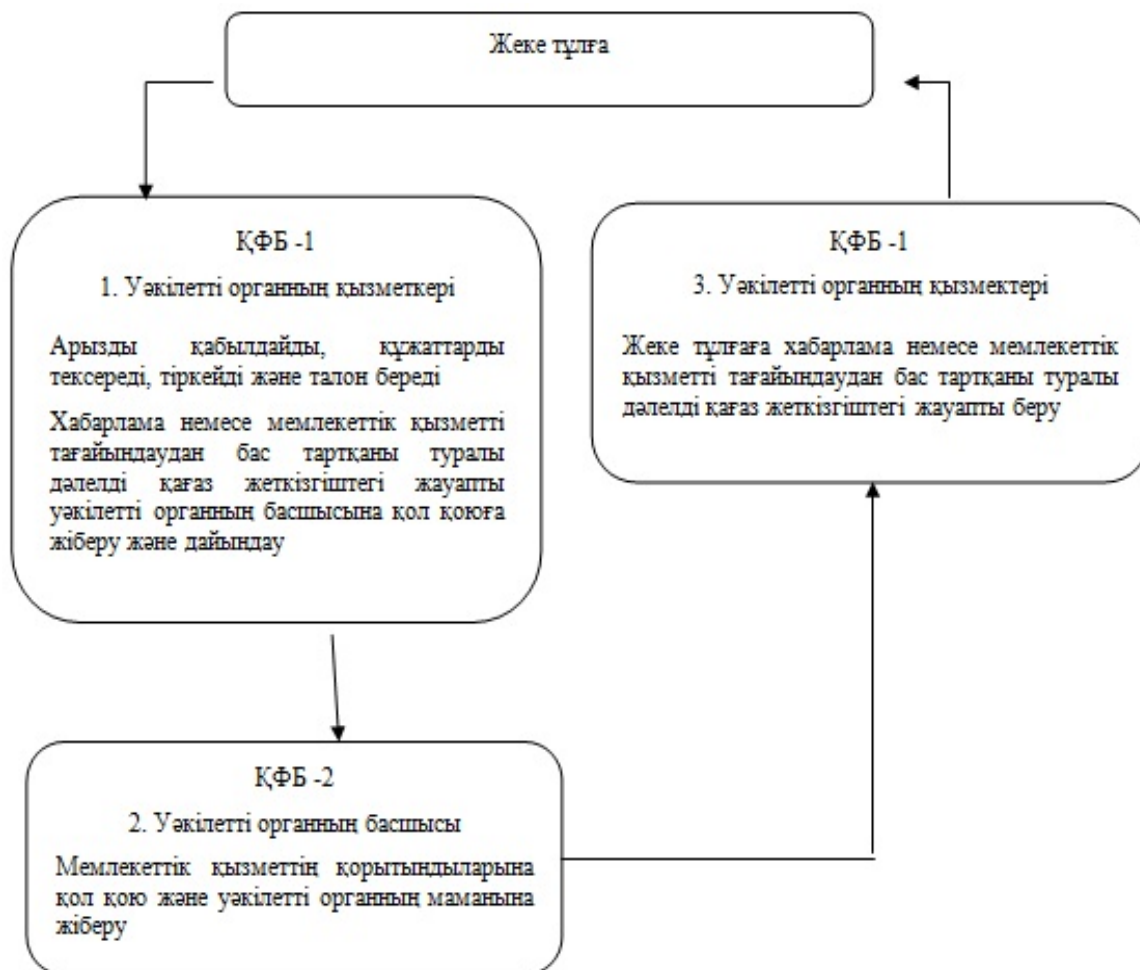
Жеке тұлға

ҚФБ -1

1. Уәкілетті органның қызметкері

Арызды қабылдайды, құжаттарды тексереді, тіркейді және талон береді

Хабарлама немесе мемлекеттік қызметті тағайындаудан бас тартқаны туралы дәлелді қағаз жеткізгіштегі жауапты уәкілетті органның басшысына қол қоюға жіберу және дайындау

ҚФБ -1

3. Уәкілетті органның қызмектері

Жеке тұлғаға хабарлама немесе мемлекеттік қызметті тағайындаудан бас тартқаны туралы дәлелді қағаз жеткізгіштегі жауапты беру

ҚФБ -2

2. Уәкілетті органның басшысы

Мемлекеттік қызметтің қорытындыларына қол қою және уәкілетті органның маманына жіберу